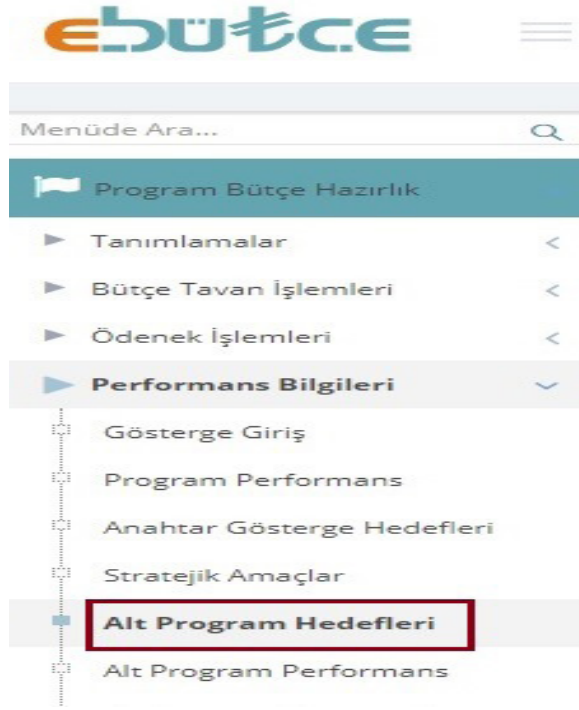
ebütçe

Menüde Ara...

Program Bütçe Hazırlık

Tanımlamalar

Bütçe Tavan İşlemleri

Ödenek İşlemleri

Performans Bilgileri

Gösterge Giriş

Program Performans

Anahtar Gösterge Hedefleri

Stratejik Amaçlar

Alt Program Hedefleri

Alt Program Performans